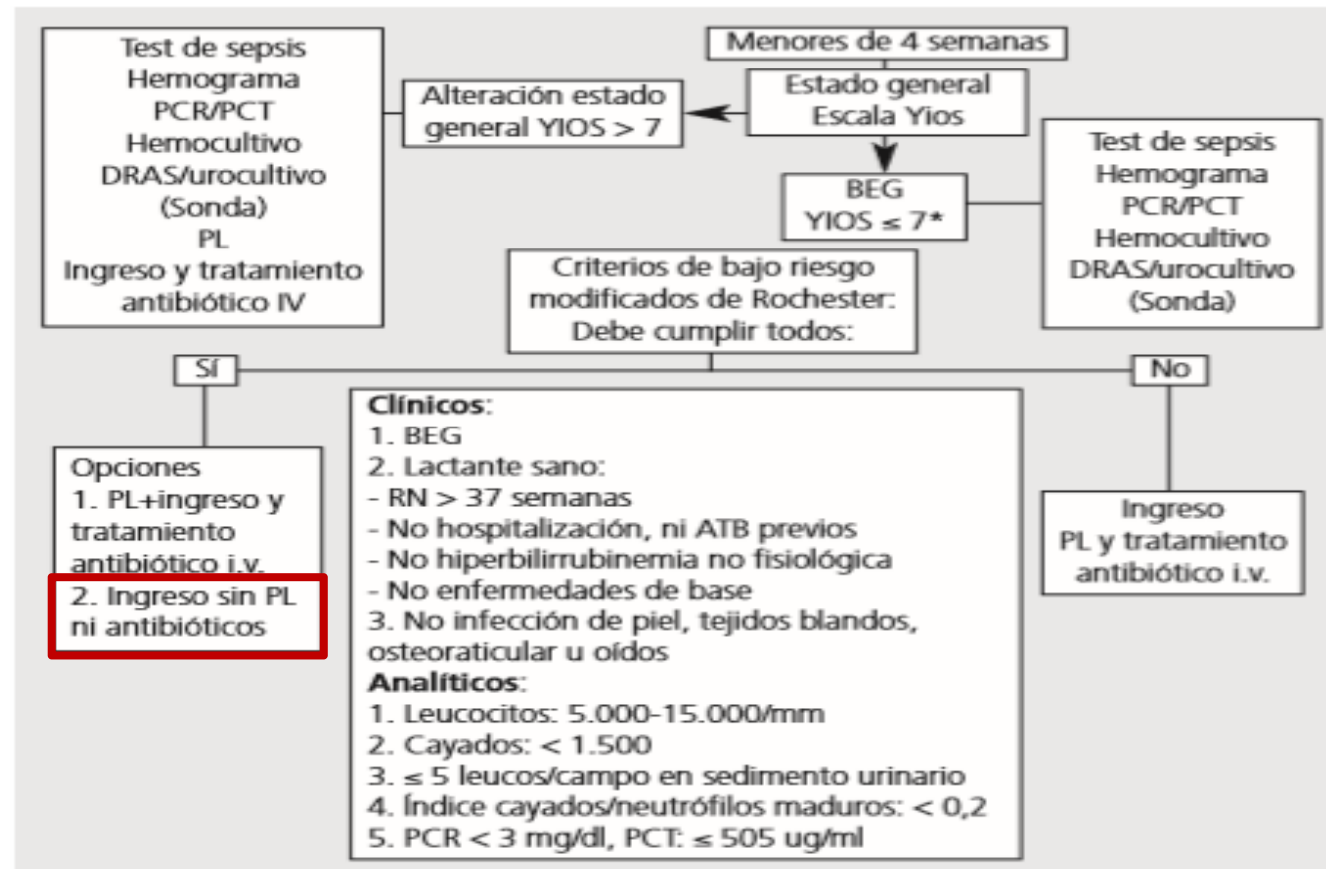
Menores de 4 semanas

Estado general
Escala Yios

Alteración estado general YIOS > 7

Test de sepsis
Hemograma
PCR/PCT
Hemocultivo
DRAS/urocultivo
(Sonda)
PL
Ingreso y tratamiento antibiótico IV

BEG
YIOS ≤ 7*

Test de sepsis
Hemograma
PCR/PCT
Hemocultivo
DRAS/urocultivo
(Sonda)

Criterios de bajo riesgo modificados de Rochester:
Debe cumplir todos:

Sí

No

Opciones
1. PL+ingreso y tratamiento antibiótico i.v.
2. Ingreso sin PL ni antibióticos

Clínicos:
1. BEG
2. Lactante sano:
- RN > 37 semanas
- No hospitalización, ni ATB previos
- No hiperbilirrubinemia no fisiológica
- No enfermedades de base
3. No infección de piel, tejidos blandos, osteoraticular u oídos
Analíticos:
1. Leucocitos: 5.000-15.000/mm
2. Cayados: < 1.500
3. ≤ 5 leucos/campo en sedimento urinario
4. Índice cayados/neutrófilos maduros: < 0,2
5. PCR < 3 mg/dl, PCT: ≤ 505 ug/ml

Ingreso
PL y tratamiento antibiótico i.v.